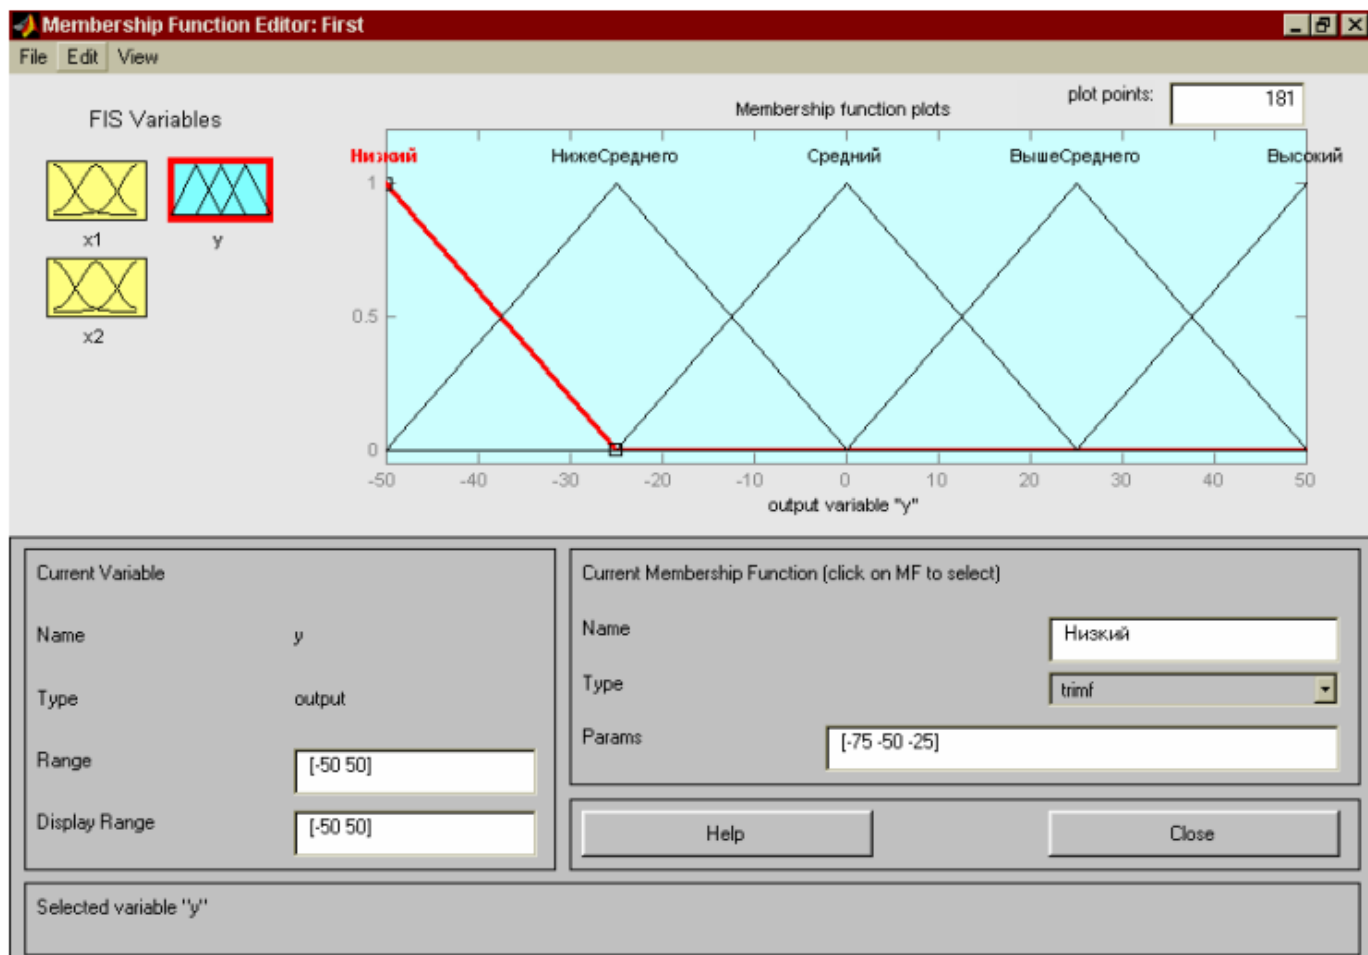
Membership Function Editor: First

File Edit View

FIS Variables

x1

y

x2

Membership function plots

plot points: 181

Низкий НижеСреднего Средний ВышеСреднего Высокий

1

0.5

0

-50 -40 -30 -20 -10 0 10 20 30 40 50

output variable "y"

Current Variable

Name y

Type output

Range [-50 50]

Display Range [-50 50]

Current Membership Function (click on MF to select)

Name Низкий

Type trimf

Params [-75 -50 -25]

Help

Close

Selected variable "y"